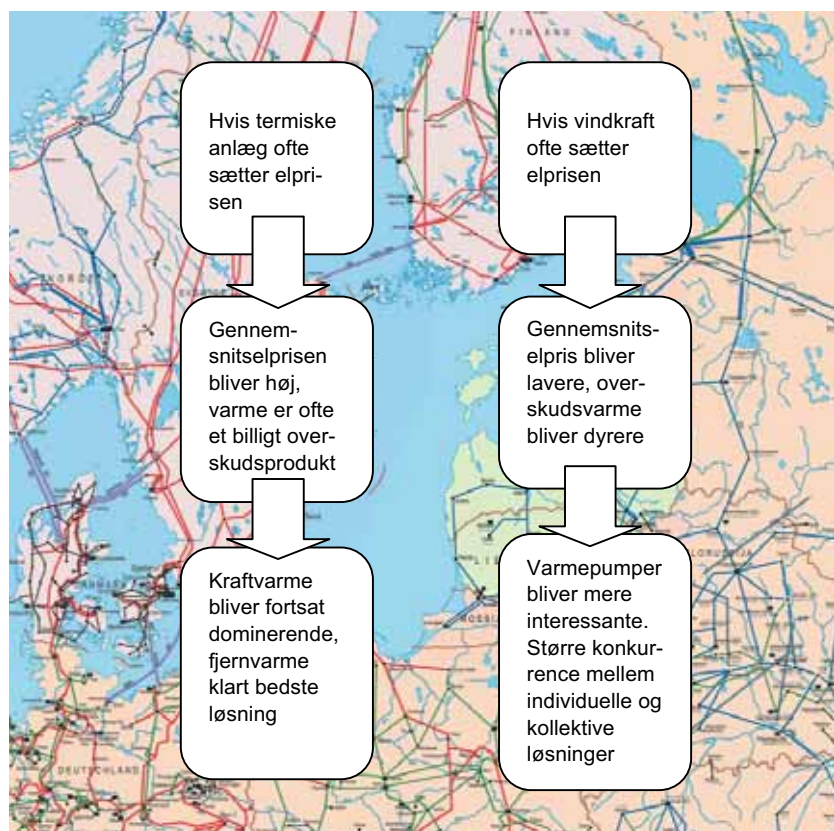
Hvis termiske anlæg ofte sætter elprisen

Hvis vindkraft ofte sætter elprisen

Gennemsnitselprisen bliver høj, varme er ofte et billigt overskudsprodukt

Gennemsnitselpris bliver lavere, overskudsvarme bliver dyrere

Kraftvarme bliver fortsat dominerende, fjernvarme klart bedste løsning

Varmepumper bliver mere interessante. Større konkurrence mellem individuelle og kollektive løsninger

FINLAND

SVERIGE

DEUTSCHLAND